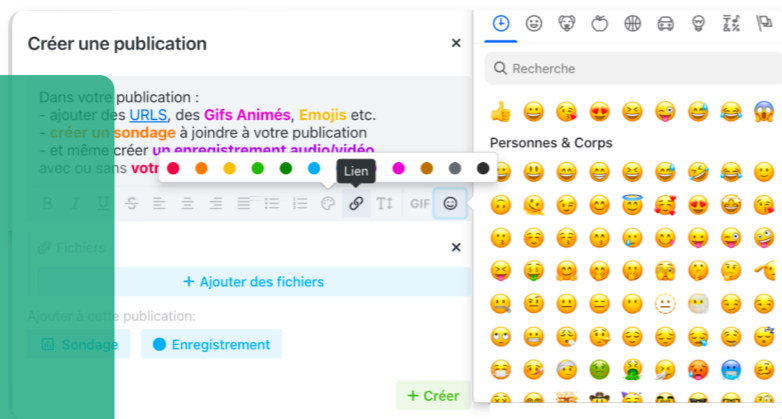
Créer une publication

×

Dans votre publication :
- ajouter des URLS, des Gifs Animés, Emojis etc.
- créer un sondage à joindre à votre publication
- et même créer un enregistrement audio/vidéo
avec ou sans votre

Lien

GIF

Fichiers

×

+ Ajouter des fichiers

Ajouter à cette publication:

Sondage

Enregistrement

+ Créer

Recherche

Personnes & Corps